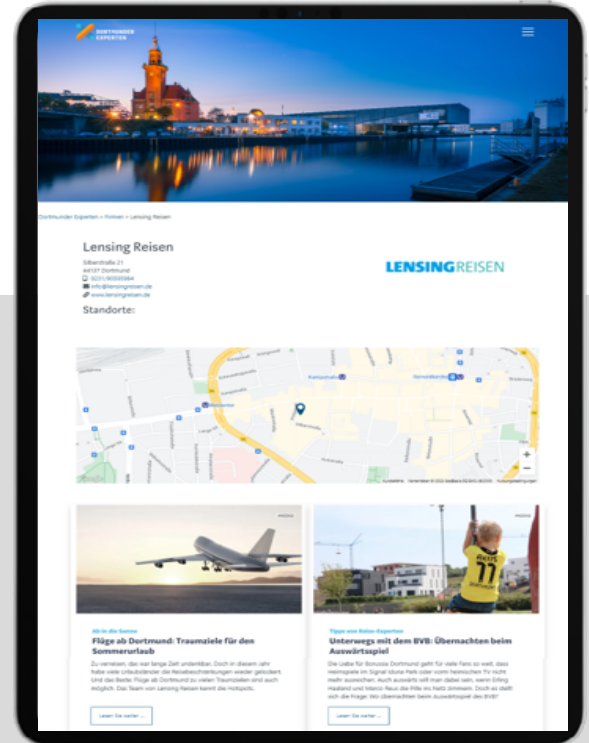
DORTMUNDER EXPERTEN

Dortmunder Experten » Firmen » Lensing Reisen

Lensing Reisen

Silberstraße 21
44137 Dortmund
0231/9059984
info@lensingreisen.de
www.lensingreisen.de

LENSINGREISEN

Standorte:

+
−

Ab in die Sonne
Flüge ab Dortmund: Traumziele für den Sommerurlaub
Zu verreisen, das war lange Zeit undenkbar. Doch in diesem Jahr haben viele Urlaubsländer die Reisebeschränkungen wieder gelockert. Und das Beste: Flüge ab Dortmund zu vielen Traumzielen sind auch möglich. Das Team von Lensing Reisen kennt die Hotspots.
Lesen Sie weiter ...

Tipps von Reise-Experten
Unterwegs mit dem BVB: Übernachten beim Auswärtsspiel
Die Liebe für Borussia Dortmund geht für viele Fans so weit, dass Heimspiele im Signal Iduna Park oder vorm heimischen TV nicht mehr ausreichen. Auch auswärts will man dabei sein, wenn Erling Haaland und Marco Reus die Fifa ins Netz zimmern. Doch es stellt sich die Frage: Wo übernachten beim Auswärtsspiel des BVB?
Lesen Sie weiter ...